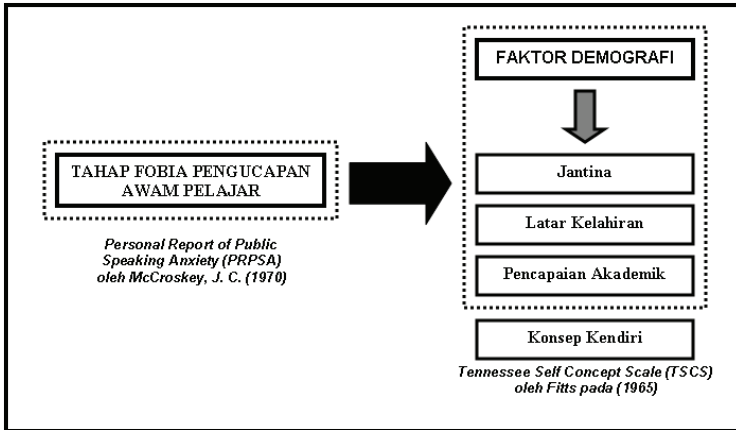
TAHAP FOBIA PENGUCAPAN AWAM PELAJAR

Personal Report of Public Speaking Anxiety (PRPSA) oleh McCroskey, J. C. (1970)

FAKTOR DEMOGRAFI

Jantina

Latar Kelahiran

Pencapaian Akademik

Konsep Kendiri

Tennessee Self Concept Scale (TSCS) oleh Fitts pada (1965)